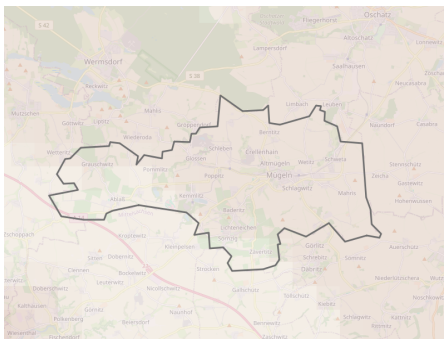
Oschatz
Fliegerhorst
S 42
Altoschatz
Wermsdorf
Lampersdorf
S 38
Saalhausen
Mutzschen
Limbach
Leuben
Naundorf
Mügeln
Schweta
Sornzig
Ablaß
Görlitz
Zschoppach
Dahlen
Ganzig
Kemmlitz
Sieglitz
Sitten
Wetitz
Sternschütz
Wadewitz
Nebitzschen
Poppitz
Schlagwitz
Zschepplitz
Kleinpelsen
Zeicha
Glossen